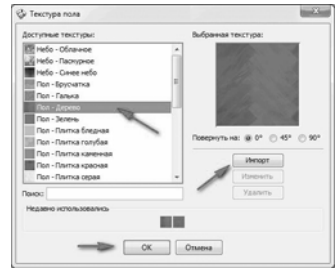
Текстура пола

Доступные текстуры:

Небо - Облачное
Небо - Пасмурное
Небо - Синее небо
Пол - Брусчатка
Пол - Галька
Пол - Дерево
Пол - Зелень
Пол - Плитка бледная
Пол - Плитка голубая
Пол - Плитка каменная
Пол - Плитка красная
Пол - Плитка серая

Поиск:

Выбранная текстура:

Повернуть на: 0° 45° 90°

Импорт
Изменить
Удалить

Недавно использовались

OK
Отмена